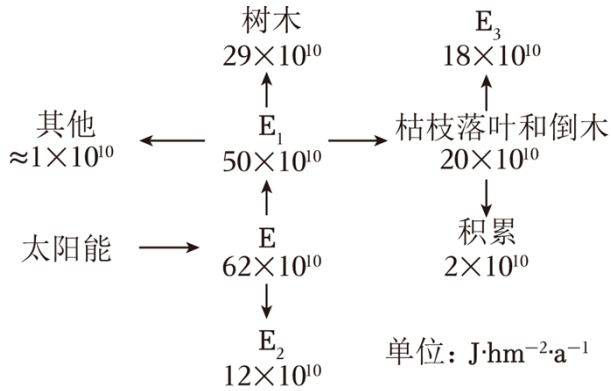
树木
$29\times10^{10}$

$E_3$
$18\times10^{10}$

其他
$\approx1\times10^{10}$

$E_1$
$50\times10^{10}$

枯枝落叶和倒木
$20\times10^{10}$

积累
$2\times10^{10}$

太阳能

E
$62\times10^{10}$

$E_2$
$12\times10^{10}$

单位：$J\cdot hm^{-2}\cdot a^{-1}$